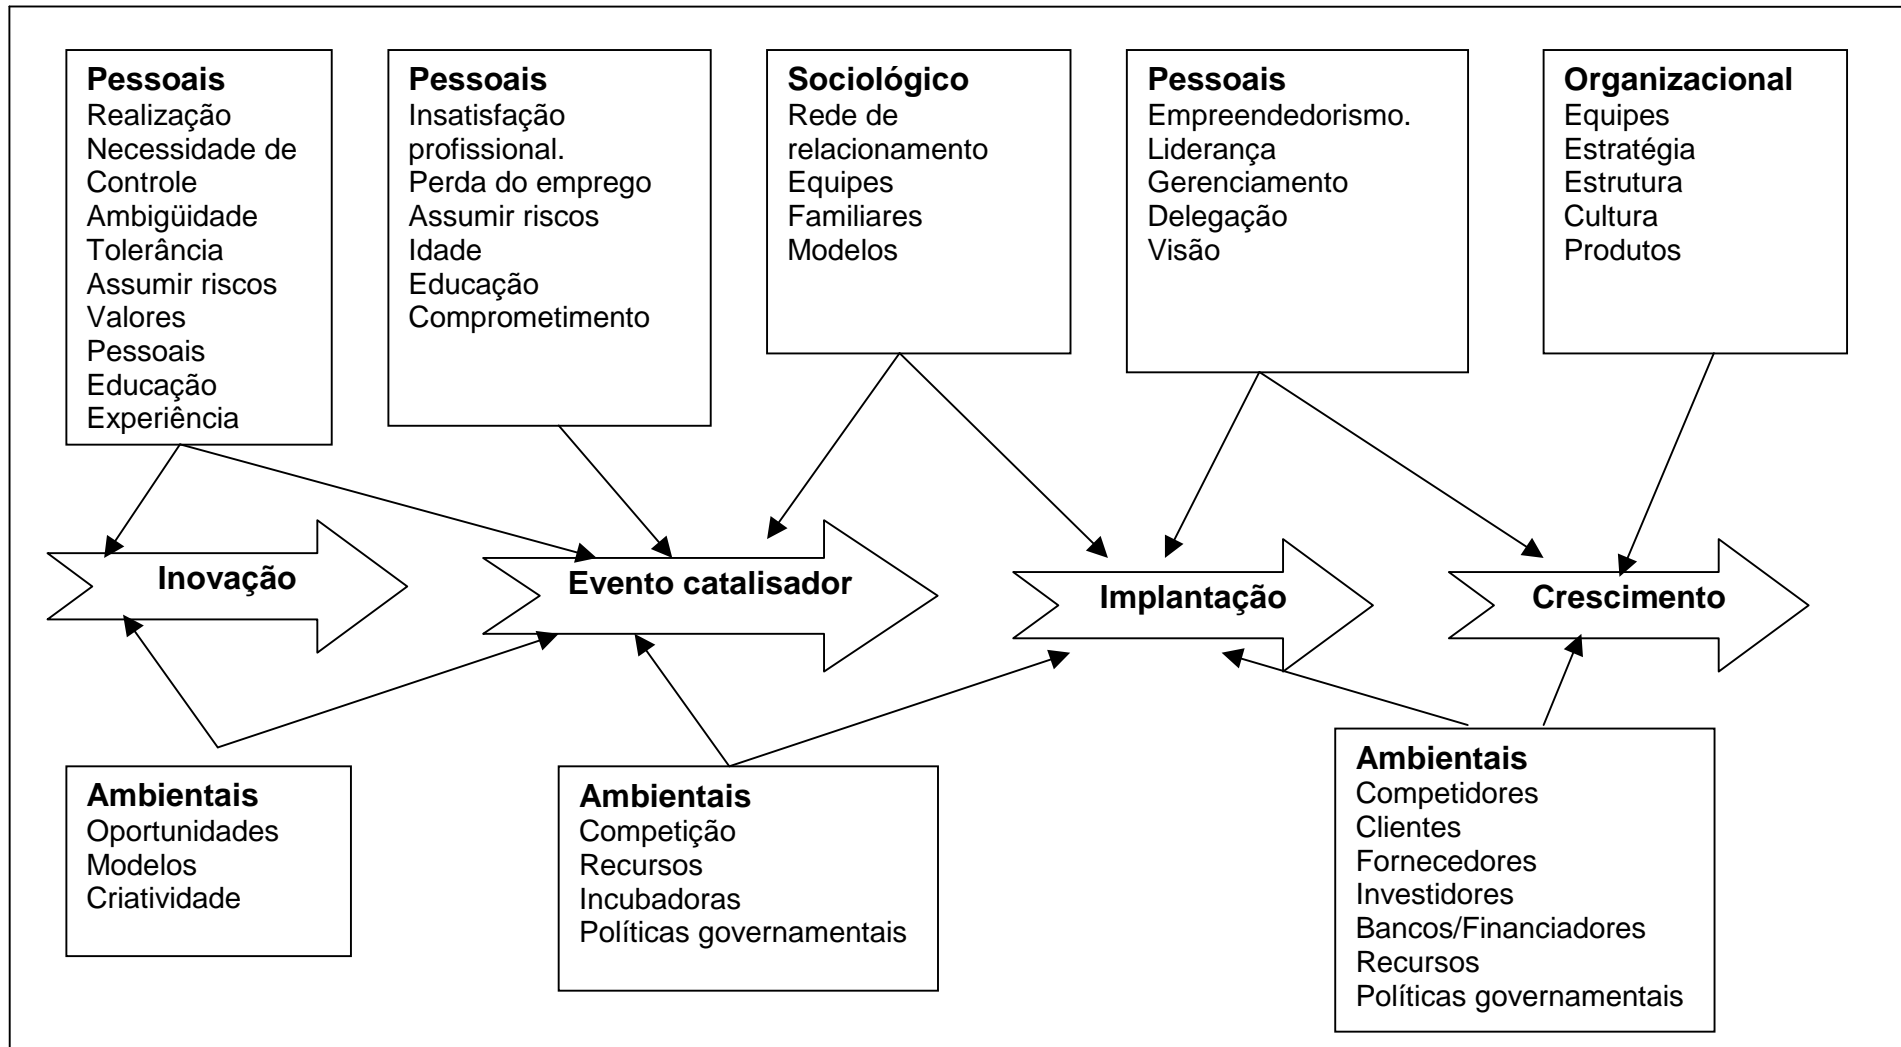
**Pessoais**
Realização
Necessidade de Controle
Ambigüidade
Tolerância
Assumir riscos
Valores
Pessoais
Educação
Experiência

**Pessoais**
Insatisfação profissional.
Perda do emprego
Assumir riscos
Idade
Educação
Comprometimento

**Sociológico**
Rede de relacionamento
Equipes
Familiares
Modelos

**Pessoais**
Empreendedorismo.
Liderança
Gerenciamento
Delegação
Visão

**Organizacional**
Equipes
Estratégia
Estrutura
Cultura
Produtos

**Inovação**

**Evento catalisador**

**Implantação**

**Crescimento**

**Ambientais**
Oportunidades
Modelos
Criatividade

**Ambientais**
Competição
Recursos
Incubadoras
Políticas governamentais

**Ambientais**
Competidores
Clientes
Fornecedores
Investidores
Bancos/Financiadores
Recursos
Políticas governamentais